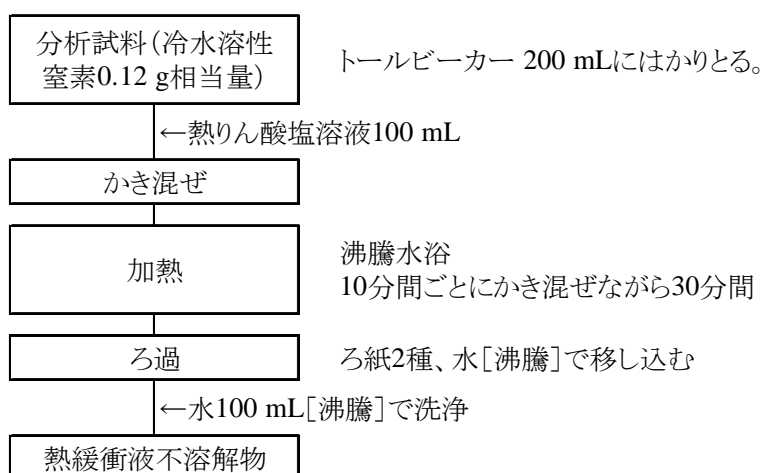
分析試料（冷水溶性窒素0.12 g相当量）

トールビーカー 200 mLにはかりとる。

←熱りん酸塩溶液100 mL

かき混ぜ

加熱

沸騰水浴
10分間ごとにかき混ぜながら30分間

ろ過

ろ紙2種、水［沸騰］で移し込む

←水100 mL［沸騰］で洗浄

熱緩衝液不溶解物